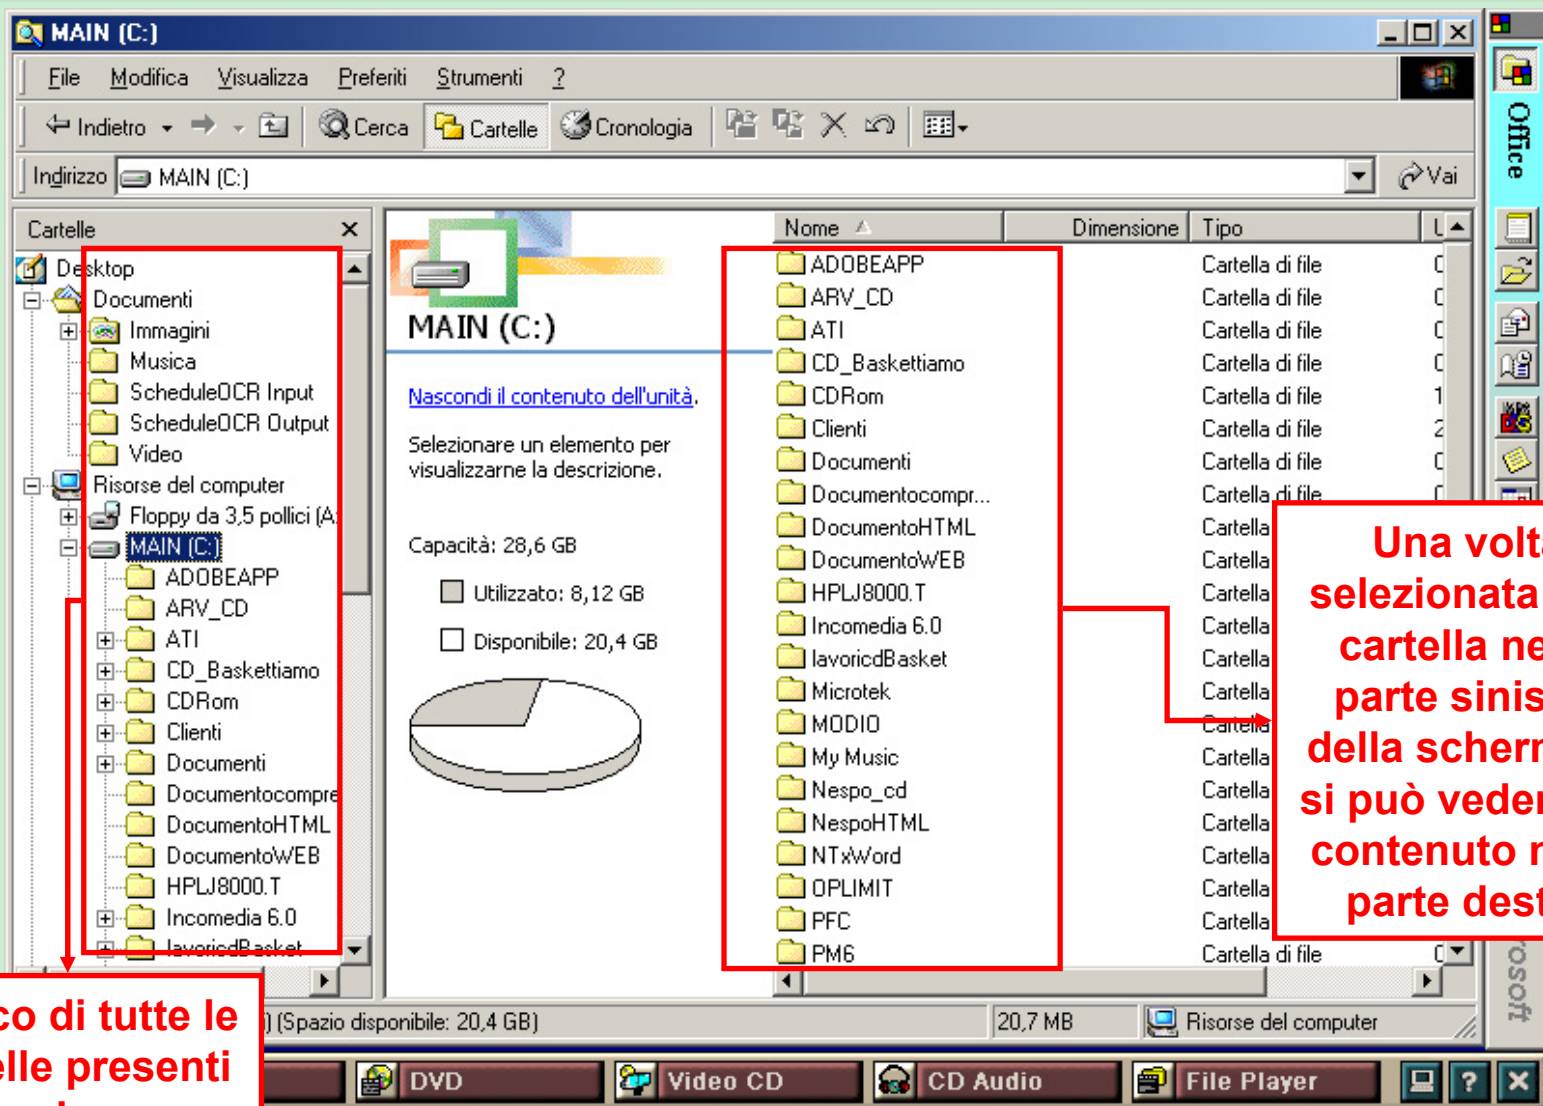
MAIN (C:)

File Modifica Visualizza Preferiti Strumenti ?

Indietro Cerca Cartelle Cronologia

Indirizzo MAIN (C:) Vai

Cartelle

Desktop
Documenti
Immagini
Musica
ScheduleOCR Input
ScheduleOCR Output
Video
Risorse del computer
Floppy da 3,5 pollici (A:
MAIN (C:)
ADOBEAPP
ARV_CD
ATI
CD_Baskettiamo
CDRom
Clienti
Documenti
Documentocompre
DocumentoHTML
DocumentoWEB
HPLJ8000.T
Incomedia 6.0
lavoricdBasket

MAIN (C:)

Nascondi il contenuto dell'unità.

Selezionare un elemento per visualizzarne la descrizione.

Capacità: 28,6 GB

Utilizzato: 8,12 GB

Disponibile: 20,4 GB

| Nome | Dimensione | Tipo |
|---|---|---|
| ADOBEAPP | | Cartella di file |
| ARV_CD | | Cartella di file |
| ATI | | Cartella di file |
| CD_Baskettiamo | | Cartella di file |
| CDRom | | Cartella di file |
| Clienti | | Cartella di file |
| Documenti | | Cartella di file |
| Documentocompr... | | Cartella di file |
| DocumentoHTML | | Cartella |
| DocumentoWEB | | Cartella |
| HPLJ8000.T | | Cartella |
| Incomedia 6.0 | | Cartella |
| lavoricdBasket | | Cartella |
| Microtek | | Cartella |
| MODIO | | Cartella |
| My Music | | Cartella |
| Nespo_cd | | Cartella |
| NespoHTML | | Cartella |
| NTxWord | | Cartella |
| OPLIMIT | | Cartella |
| PFC | | Cartella |
| PM6 | | Cartella di file |

Una volta selezionata cartella ne parte sinis della scherr si può veder contenuto n parte dest

co di tutte le elle presenti

) (Spazio disponibile: 20,4 GB) 20,7 MB Risorse del computer

DVD Video CD CD Audio File Player

Office
rosoft